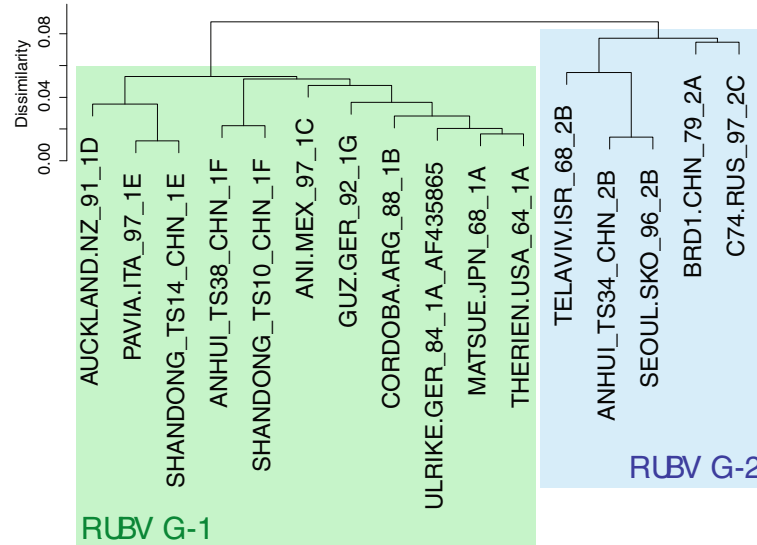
Dissimilarity

0.08

0.04

0.00

AUCKLAND.NZ_91_1D

PAVIA.ITA_97_1E

SHANDONG_TS14_CHN_1E

ANHUI_TS38_CHN_1F

SHANDONG_TS10_CHN_1F

ANI.MEX_97_1C

GUZ.GER_92_1G

CORDOBA.ARG_88_1B

ULRIKE.GER_84_1A_AF435865

MATSUE.JPN_68_1A

THERIEN.USA_64_1A

TELAVIV.ISR_68_2B

ANHUI_TS34_CHN_2B

SEOUL.SKO_96_2B

BRD1.CHN_79_2A

C74.RUS_97_2C

RUBV G-2

RUBV G-1